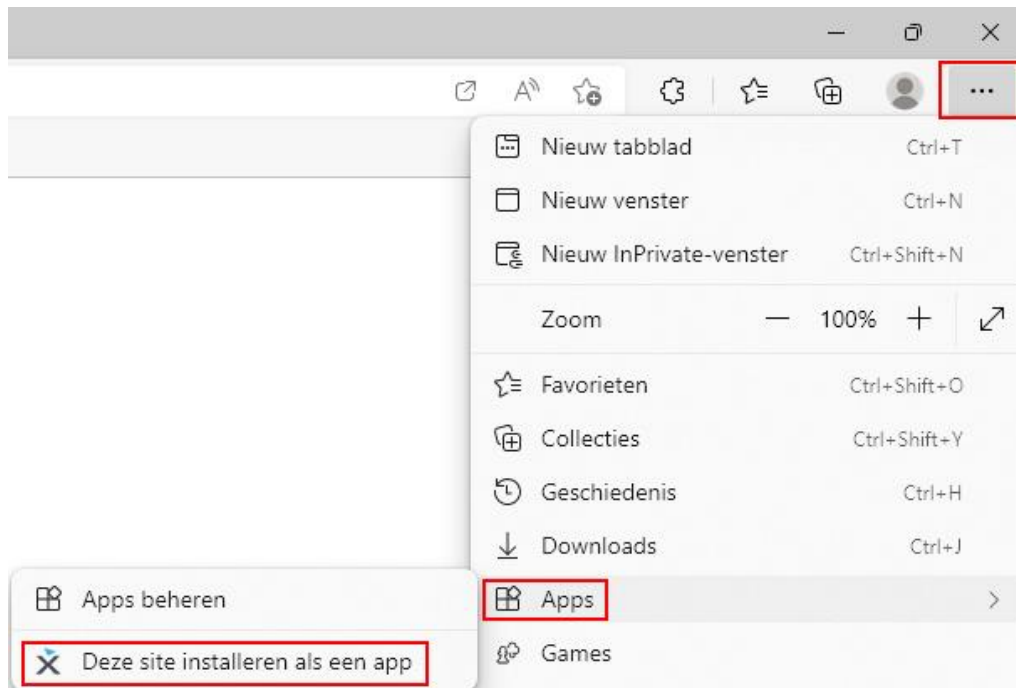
Nieuw tabblad Ctrl+T
Nieuw venster Ctrl+N
Nieuw InPrivate-venster Ctrl+Shift+N
Zoom — 100% +
Favorieten Ctrl+Shift+O
Collecties Ctrl+Shift+Y
Geschiedenis Ctrl+H
Downloads Ctrl+J
Apps beheren
Apps
Deze site installeren als een app
Games